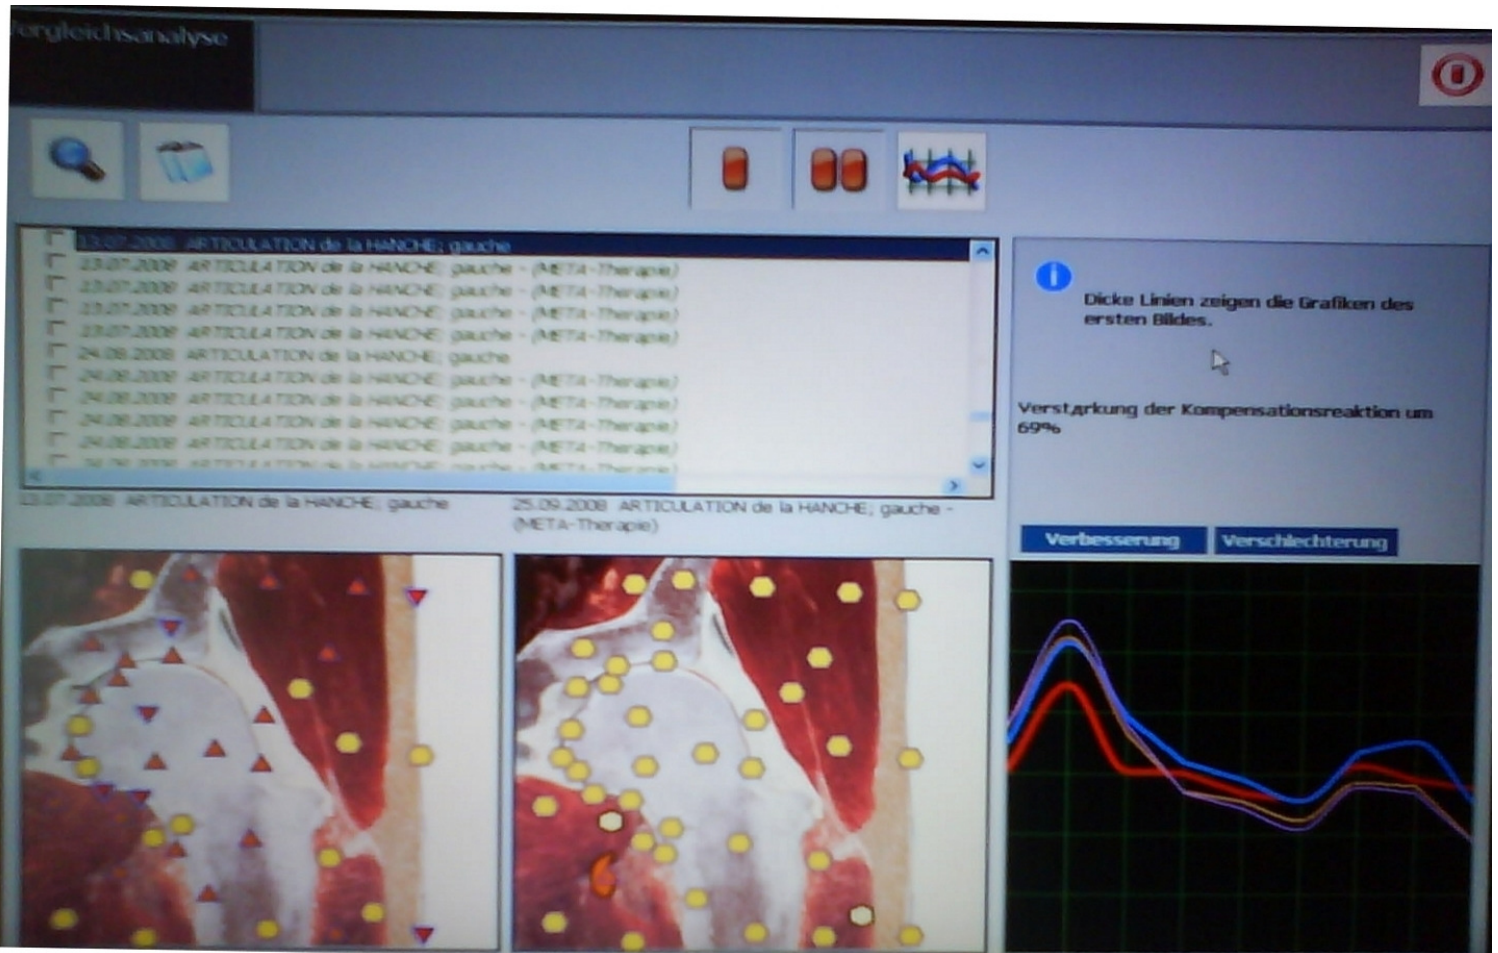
Vergleichsanalyse

13.07.2008 ARTICULATION de la HANCHE; gauche
13.07.2008 ARTICULATION de la HANCHE; gauche - (META-Therapie)
13.07.2008 ARTICULATION de la HANCHE; gauche - (META-Therapie)
13.07.2008 ARTICULATION de la HANCHE; gauche - (META-Therapie)
13.07.2008 ARTICULATION de la HANCHE; gauche - (META-Therapie)
24.08.2008 ARTICULATION de la HANCHE; gauche
24.08.2008 ARTICULATION de la HANCHE; gauche - (META-Therapie)
24.08.2008 ARTICULATION de la HANCHE; gauche - (META-Therapie)
24.08.2008 ARTICULATION de la HANCHE; gauche - (META-Therapie)
24.08.2008 ARTICULATION de la HANCHE; gauche - (META-Therapie)
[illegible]

13.07.2008 ARTICULATION de la HANCHE; gauche

25.09.2008 ARTICULATION de la HANCHE; gauche - (META-Therapie)

Dicke Linien zeigen die Grafiken des ersten Bildes.

Verstärkung der Kompensationsreaktion um 69%

Verbesserung

Verschlechterung